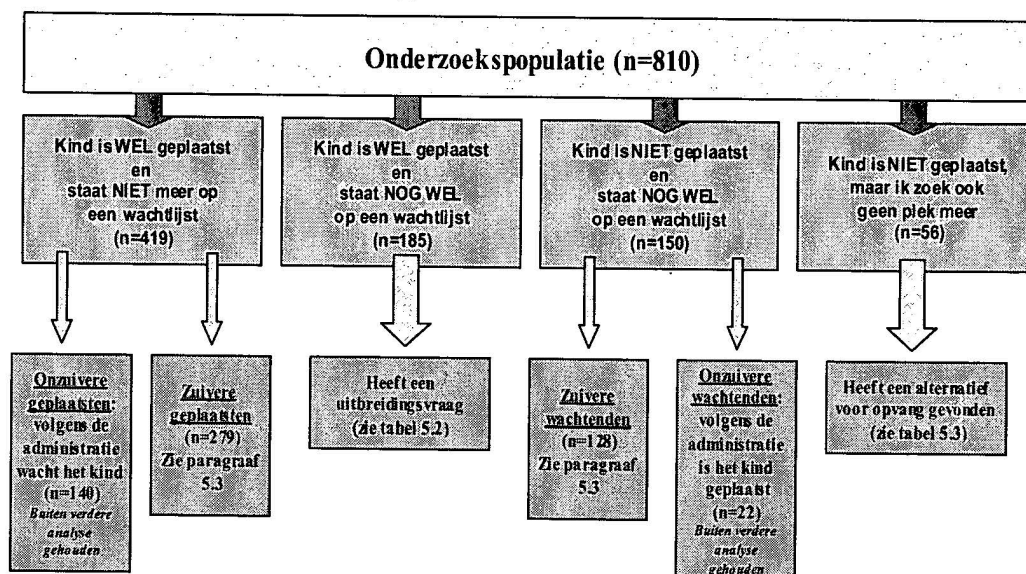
Onderzoekspopulatie (n=810)

Kind is WEL geplaatst en staat NIET meer op een wachtlijst (n=419)

Kind is WEL geplaatst en staat NOG WEL op een wachtlijst (n=185)

Kind is NIET geplaatst en staat NOG WEL op een wachtlijst (n=150)

Kind is NIET geplaatst, maar ik zoek ook geen plek meer (n=56)

Onzuivere geplaatsten: volgens de administratie wacht het kind (n=140) Buiten verdere analyse gehouden

Zuivere geplaatsten (n=279) Zie paragraaf 5.3

Heeft een uitbreidingsvraag (zie tabel 5.2)

Zuivere wachtenden (n=128) Zie paragraaf 5.3

Onzuivere wachtenden: volgens de administratie is het kind geplaatst (n=22) Buiten verdere analyse gehouden

Heeft een alternatief voor opvang gevonden (zie tabel 5.3)